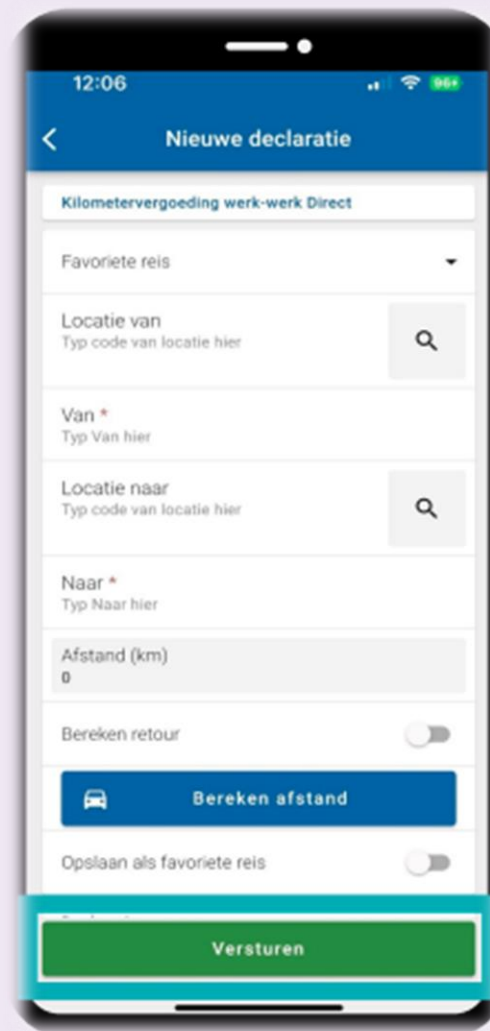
12:06

96+

Nieuwe declaratie

Kilometervergoeding werk-werk Direct

Favoriete reis

Locatie van
Typ code van locatie hier

Van *
Typ Van hier

Locatie naar
Typ code van locatie hier

Naar *
Typ Naar hier

Afstand (km)
0

Bereken retour

Bereken afstand

Opslaan als favoriete reis

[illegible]

Versturen